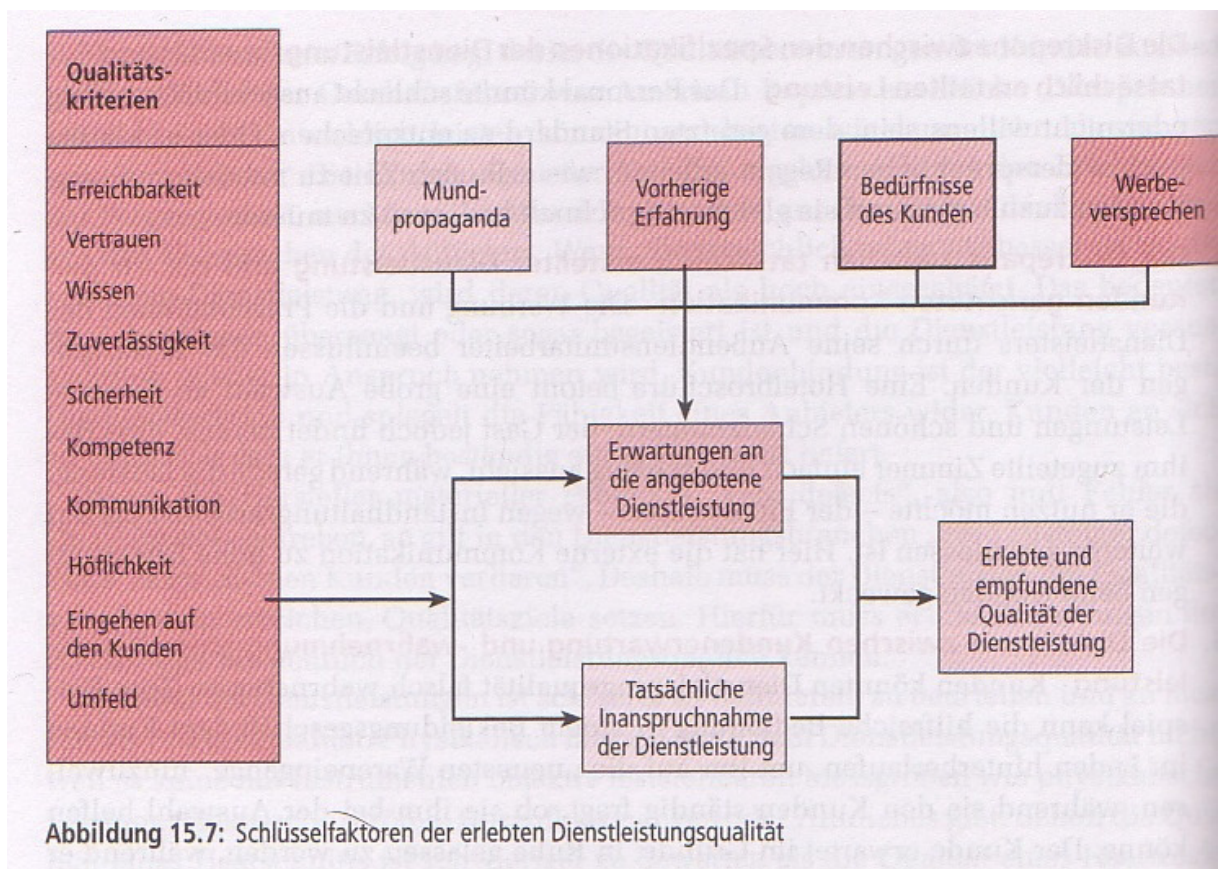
Qualitätskriterien

Erreichbarkeit

Vertrauen

Wissen

Zuverlässigkeit

Sicherheit

Kompetenz

Kommunikation

Höflichkeit

Eingehen auf den Kunden

Umfeld

Mundpropaganda

Vorherige Erfahrung

Bedürfnisse des Kunden

Werbeversprechen

Erwartungen an die angebotene Dienstleistung

Erlebte und empfundene Qualität der Dienstleistung

Tatsächliche Inanspruchnahme der Dienstleistung

Abbildung 15.7: Schlüsselfaktoren der erlebten Dienstleistungsqualität